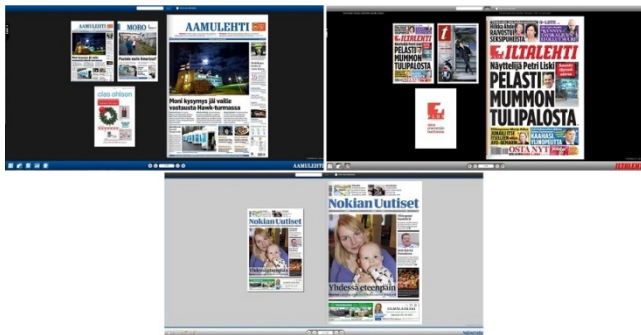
AAMULEHTI

MORO

AAMULEHTI

clas ohlson

Moni kysymys jäi vaille vastausta Hawk-turmassa

AAMULEHTI

ILTALEHTI

PELASTI MUMMON TULIPALOSTA

ILTALEHTI

Näyttelijä Petri Liski

PELASTI MUMMON TULIPALOSTA

OSTA NYT

ILTALEHTI

Nokian Uutiset

Yhdessä eteenpäin

Nokian Uutiset

Yhdessä eteenpäin